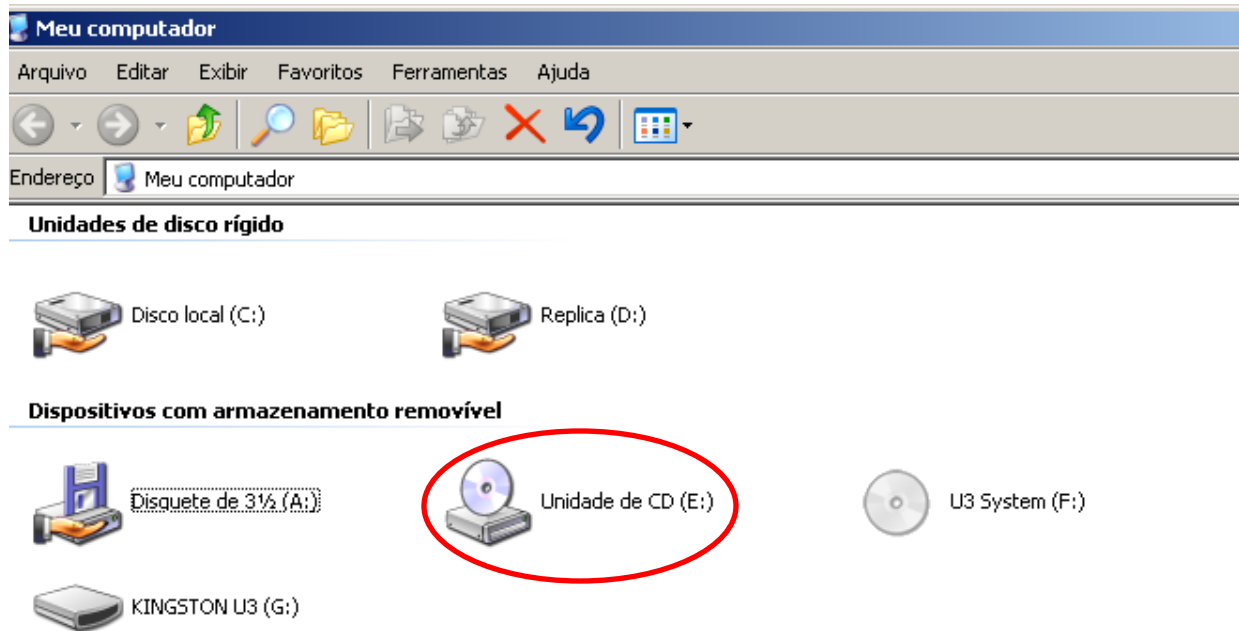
Meu computador

Arquivo Editar Exibir Favoritos Ferramentas Ajuda

Endereço Meu computador

Unidades de disco rígido

Disco local (C:)

Replica (D:)

Dispositivos com armazenamento removível

Disquete de 3½ (A:)

Unidade de CD (E:)

U3 System (F:)

KINGSTON U3 (G:)